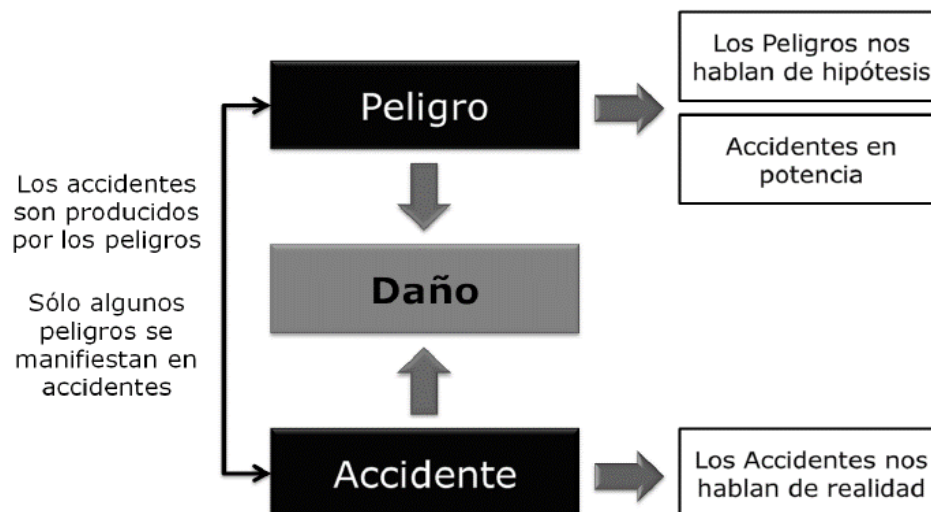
Los accidentes son producidos por los peligros

Sólo algunos peligros se manifiestan en accidentes

Peligro

Daño

Accidente

Los Peligros nos hablan de hipótesis

Accidentes en potencia

Los Accidentes nos hablan de realidad